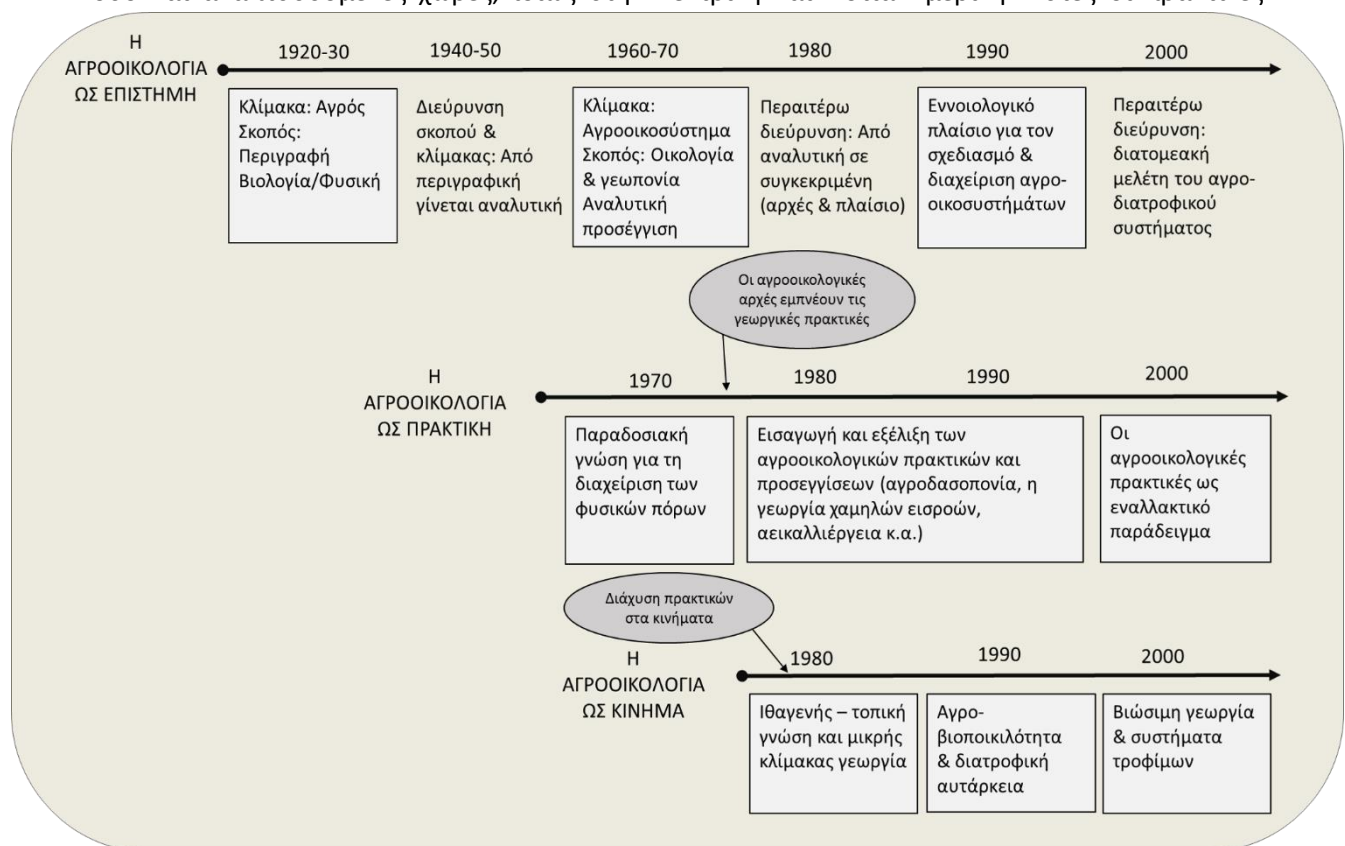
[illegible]

Η ΑΓΡΟΟΙΚΟΛΟΓΙΑ ΩΣ ΕΠΙΣΤΗΜΗ

1920-30

1940-50

1960-70

1980

1990

2000

Κλίμακα: Αγρός Σκοπός: Περιγραφή Βιολογία/Φυσική

Διεύρυνση σκοπού & κλίμακας: Από περιγραφική γίνεται αναλυτική

Κλίμακα: Αγροοικοσύστημα Σκοπός: Οικολογία & γεωπονία Αναλυτική προσέγγιση

Περαιτέρω διεύρυνση: Από αναλυτική σε συγκεκριμένη (αρχές & πλαίσιο)

Εννοιολογικό πλαίσιο για τον σχεδιασμό & διαχείριση αγροοικοσυστημάτων

Περαιτέρω διεύρυνση: διατομεακή μελέτη του αγροδιατροφικού συστήματος

Οι αγροοικολογικές αρχές εμπνέουν τις γεωργικές πρακτικές

Η ΑΓΡΟΟΙΚΟΛΟΓΙΑ ΩΣ ΠΡΑΚΤΙΚΗ

1970

1980

1990

2000

Παραδοσιακή γνώση για τη διαχείριση των φυσικών πόρων

Εισαγωγή και εξέλιξη των αγροοικολογικών πρακτικών και προσεγγίσεων (αγροδασοπονία, η γεωργία χαμηλών εισροών, αεικαλλιέργεια κ.α.)

Οι αγροοικολογικές πρακτικές ως εναλλακτικό παράδειγμα

Διάχυση πρακτικών στα κινήματα

Η ΑΓΡΟΟΙΚΟΛΟΓΙΑ ΩΣ ΚΙΝΗΜΑ

1980

1990

2000

Ιθαγενής – τοπική γνώση και μικρής κλίμακας γεωργία

Αγροβιοποικιλότητα & διατροφική αυτάρκεια

Βιώσιμη γεωργία & συστήματα τροφίμων